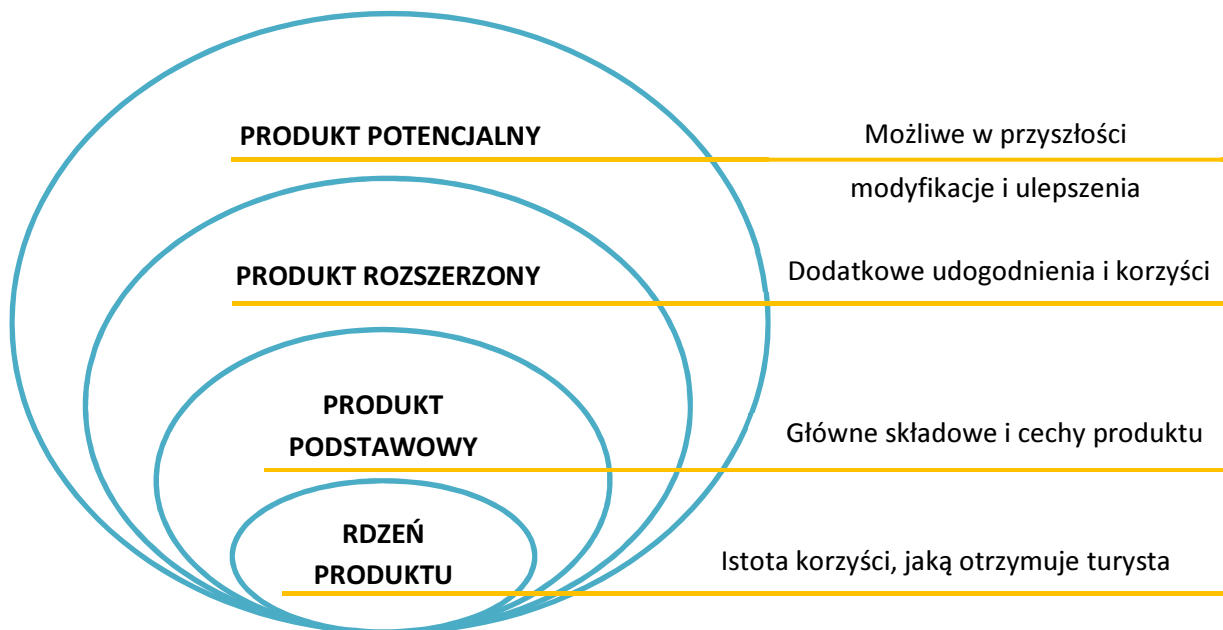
PRODUKT POTENCJALNY

Możliwe w przyszłości modyfikacje i ulepszenia

PRODUKT ROZSZERZONY

Dodatkowe udogodnienia i korzyści

PRODUKT PODSTAWOWY

Główne składowe i cechy produktu

RDZEŃ PRODUKTU

Istota korzyści, jaką otrzymuje turysta